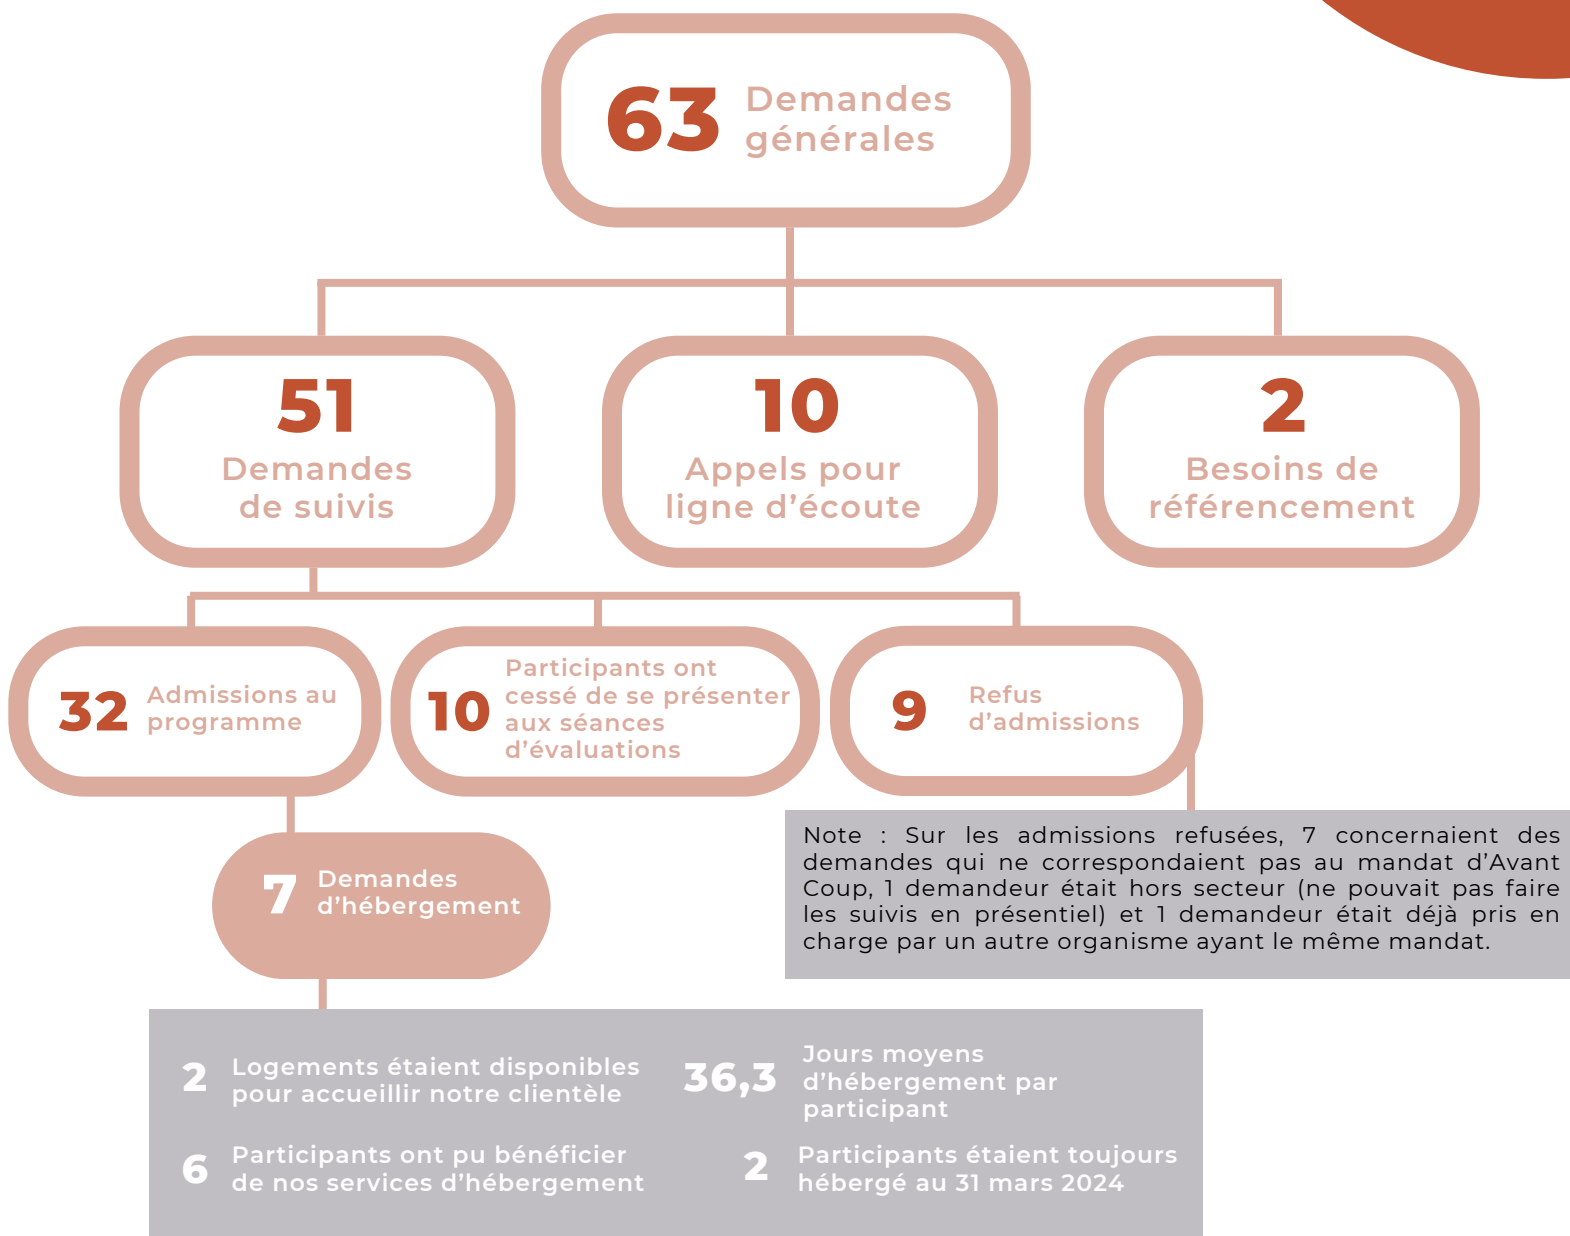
63 Demandes générales

51 Demandes de suivis

10 Appels pour ligne d'écoute

2 Besoins de référencement

32 Admissions au programme

10 Participants ont cessé de se présenter aux séances d'évaluations

9 Refus d'admissions

Note : Sur les admissions refusées, 7 concernaient des demandes qui ne correspondaient pas au mandat d'Avant Coup, 1 demandeur était hors secteur (ne pouvait pas faire les suivis en présentiel) et 1 demandeur était déjà pris en charge par un autre organisme ayant le même mandat.

7 Demandes d'hébergement

2 Logements étaient disponibles pour accueillir notre clientèle

36,3 Jours moyens d'hébergement par participant

6 Participants ont pu bénéficier de nos services d'hébergement

2 Participants étaient toujours hébergé au 31 mars 2024